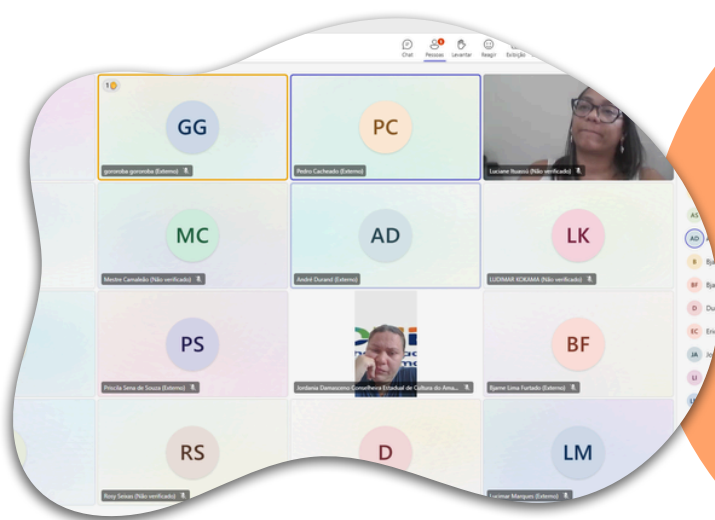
Chat Pessoas Levantar Reagir Exibição

GG
gororoba gororoba (Externo)

PC
Pedro Cacheado (Externo)

Luciane Ituassú (Não verificado)

MC
Mestre Camaleão (Não verificado)

AD
André Durand (Externo)

LK
LUDIMAR KOKAMA (Não verificado)

PS
Priscila Sima de Souza (Externo)

Jordania Damasceno Conselheira Estadual de Cultura do Ama...

BF
Bjarne Sima Furtado (Externo)

RS
Rosy Seixas (Não verificado)

D

LM
Lucimar Marques (Externo)

AS
AD A
B Bja
BF Bja
D Du
EC Eri
JA Jo
LI